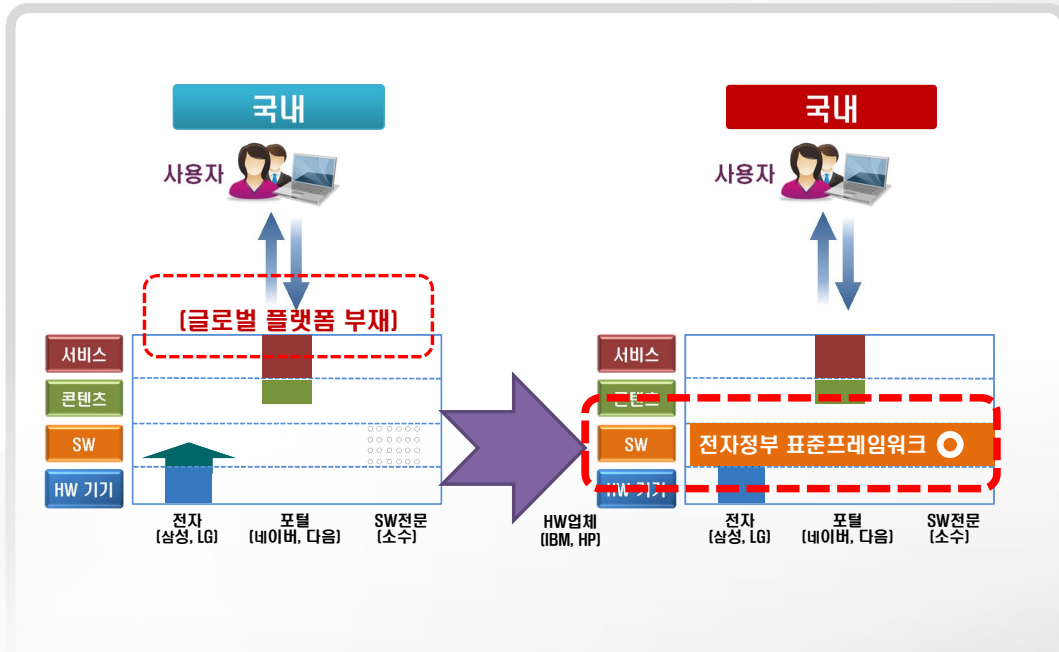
국내

사용자

(글로벌 플랫폼 부재)

서비스

콘텐츠

SW

HW 기기

전자 (삼성, LG)

포털 (네이버, 다음)

SW전문 (소수)

HW업체 (IBM, HP)

국내

사용자

서비스

콘텐츠

SW

HW 기기

전자정부 표준프레임워크

전자 (삼성, LG)

포털 (네이버, 다음)

SW전문 (소수)